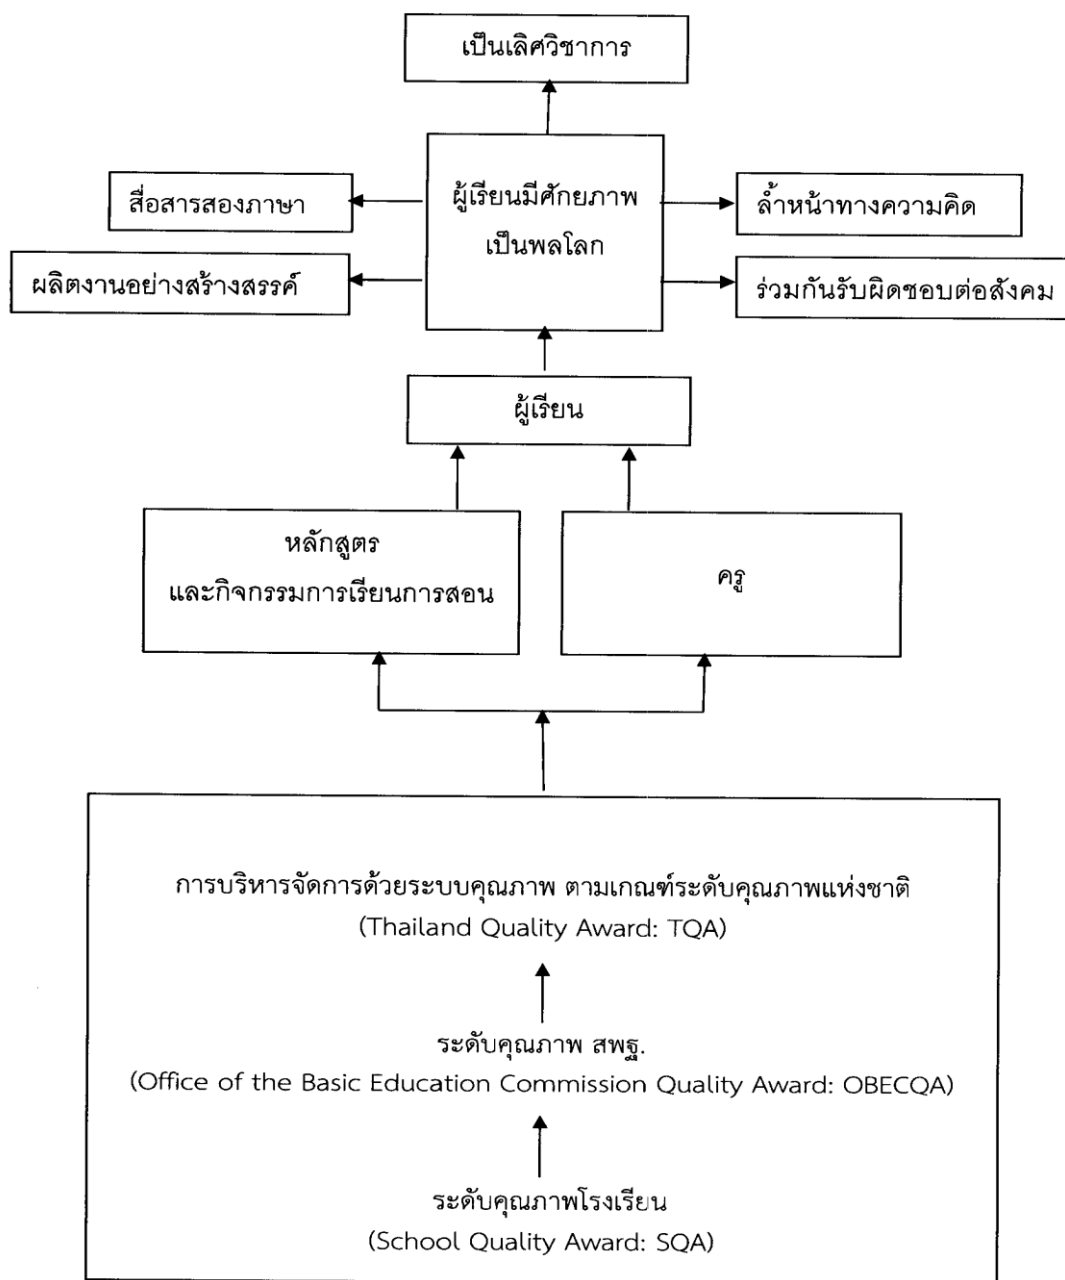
เป็นเลิศวิชาการ

สื่อสารสองภาษา

ผู้เรียนมีศักยภาพ
เป็นพลโลก

ล้ำหน้าทางความคิด

ผลิตงานอย่างสร้างสรรค์

ร่วมกันรับผิดชอบต่อสังคม

ผู้เรียน

หลักสูตร
และกิจกรรมการเรียนการสอน

ครู

การบริหารจัดการด้วยระบบคุณภาพ ตามเกณฑ์ระดับคุณภาพแห่งชาติ
(Thailand Quality Award: TQA)

ระดับคุณภาพ สพฐ.
(Office of the Basic Education Commission Quality Award: OBECQA)

ระดับคุณภาพโรงเรียน
(School Quality Award: SQA)